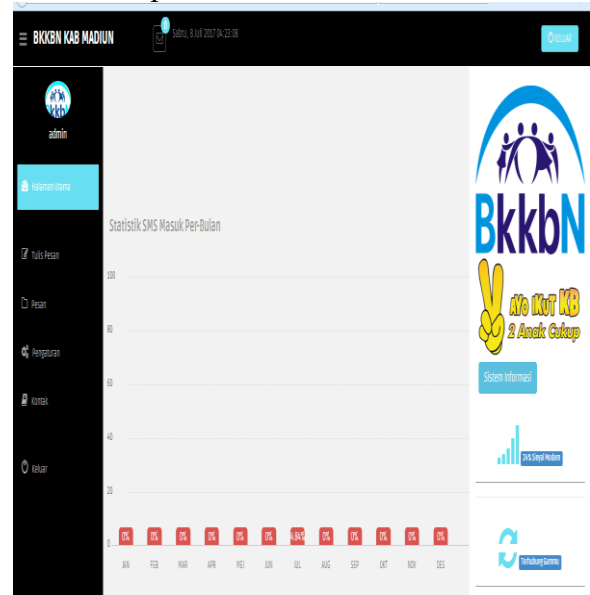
BKKBN KAB MADIUN

0

Sabtu, 8 Juli 2017 04:23:08

KELUAR

admin

Halaman Utama

Tulis Pesan

Pesan

Pengaturan

Kontak

Keluar

Statistik SMS Masuk Per-Bulan

100

80

60

40

20

0

0%

0%

0%

0%

0%

0%

4.84%

0%

0%

0%

0%

0%

JAN

FEB

MAR

APR

MEI

JUN

JUL

AUG

SEP

OKT

NOV

DES

BkkbN

AYO IKUT KB

2 Anak Cukup

Sistem Informasi

26% Sinyal Modem

Terhubung Gammu